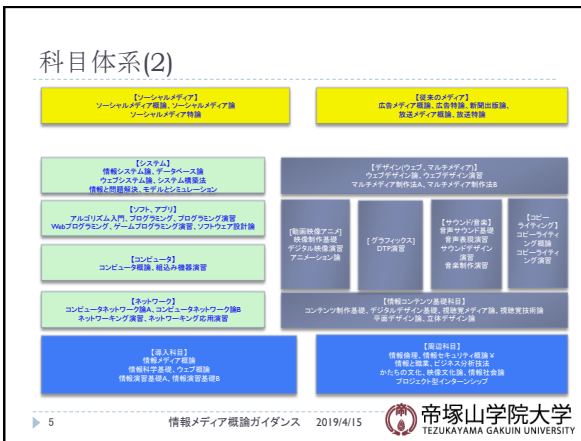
科目体系(2)

【ソーシャルメディア】
ソーシャルメディア概論、ソーシャルメディア論
ソーシャルメディア特論

【従来のメディア】
広告メディア概論、広告特論、新聞出版論、
放送メディア概論、放送特論

【システム】
情報システム論、データベース論
ウェブシステム論、システム構築法
情報と問題解決、モデルとシミュレーション

【デザイン(ウェブ、マルチメディア)】
ウェブデザイン論、ウェブデザイン演習
マルチメディア制作法A、マルチメディア制作法B

【ソフト、アプリ】
アルゴリズム入門、プログラミング、プログラミング演習
Webプログラミング、ゲームプログラミング演習、ソフトウェア設計論

【動画映像アニメ】
映像制作基礎
デジタル映像演習
アニメーション論

【グラフィックス】
DTP演習

【サウンド/音楽】
音声サウンド基礎
音声表現演習
サウンドデザイン演習
音楽制作演習

【コピーライティング】
コピーライティング概論
コピーライティング演習

【コンピュータ】
コンピュータ概論、組込み機器演習

【ネットワーク】
コンピュータネットワーク論A、コンピュータネットワーク論B
ネットワーキング演習、ネットワーキング応用演習

【情報コンテンツ基礎科目】
コンテンツ制作基礎、デジタルデザイン基礎、視聴覚メディア論、視聴覚技術論
平面デザイン論、立体デザイン論

【導入科目】
情報メディア概論
情報科学基礎、ウェブ概論
情報演習基礎A、情報演習基礎B

【周辺科目】
情報倫理、情報セキュリティ概論¥
情報と職業、ビジネス分析技法
かたちの文化論、映像文化論、情報社会論
プロジェクト型インターンシップ

5 情報メディア概論ガイダンス 2019/4/15 帝塚山学院大学 TEZUKAYAMA GAKUIN UNIVERSITY